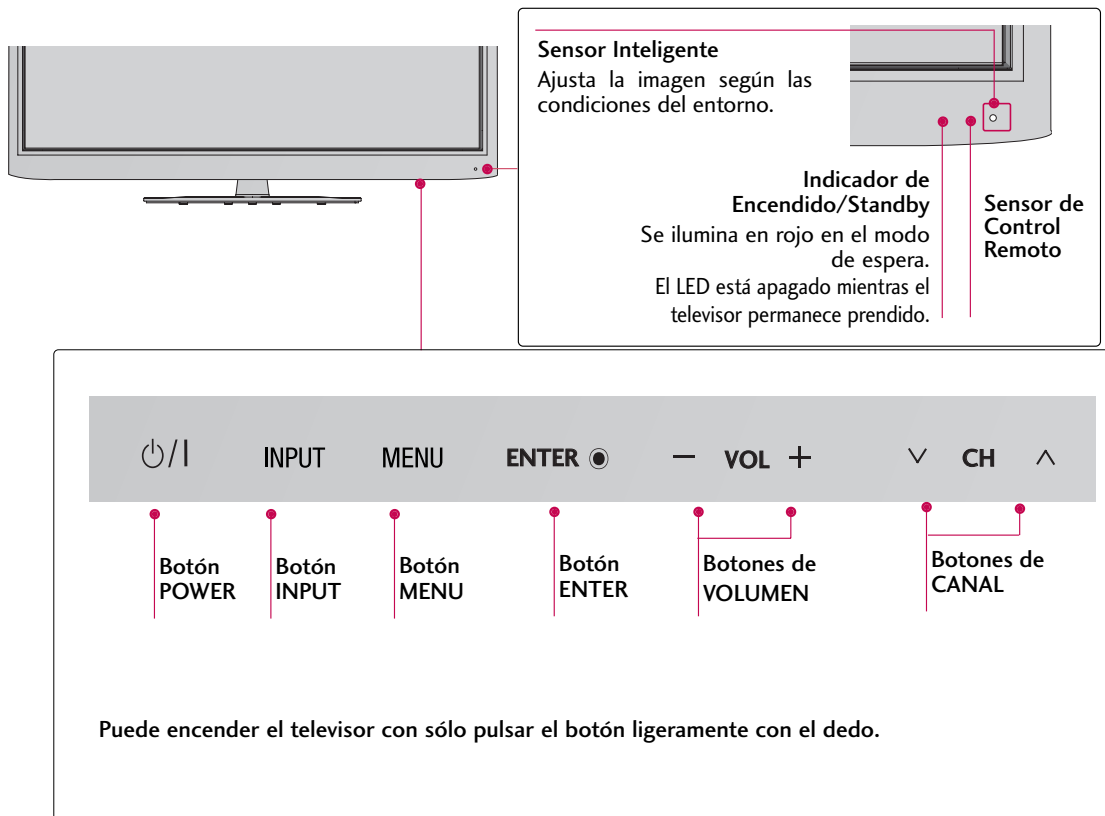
Sensor Inteligente
Ajusta la imagen según las condiciones del entorno.

Indicador de Encendido/Standby
Se ilumina en rojo en el modo de espera.
El LED está apagado mientras el televisor permanece prendido.

Sensor de Control Remoto

$\circlearrowleft$/I INPUT MENU ENTER ◉ — VOL + ∨ CH ∧

Botón POWER

Botón INPUT

Botón MENU

Botón ENTER

Botones de VOLUMEN

Botones de CANAL

Puede encender el televisor con sólo pulsar el botón ligeramente con el dedo.